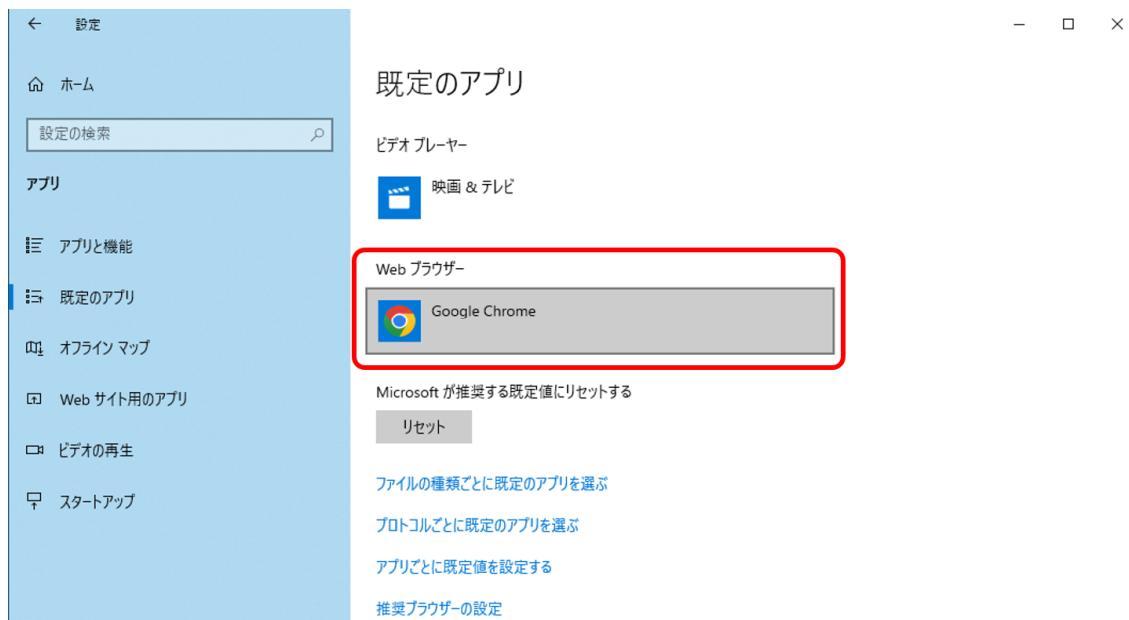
設定

ホーム

設定の検索

アプリ

アプリと機能

既定のアプリ

オフライン マップ

Web サイト用のアプリ

ビデオの再生

スタートアップ

既定のアプリ

ビデオ プレーヤー

映画 & テレビ

Web ブラウザー

Google Chrome

Microsoft が推奨する既定値にリセットする

リセット

ファイルの種類ごとに既定のアプリを選ぶ

プロトコルごとに既定のアプリを選ぶ

アプリごとに既定値を設定する

推奨ブラウザーの設定